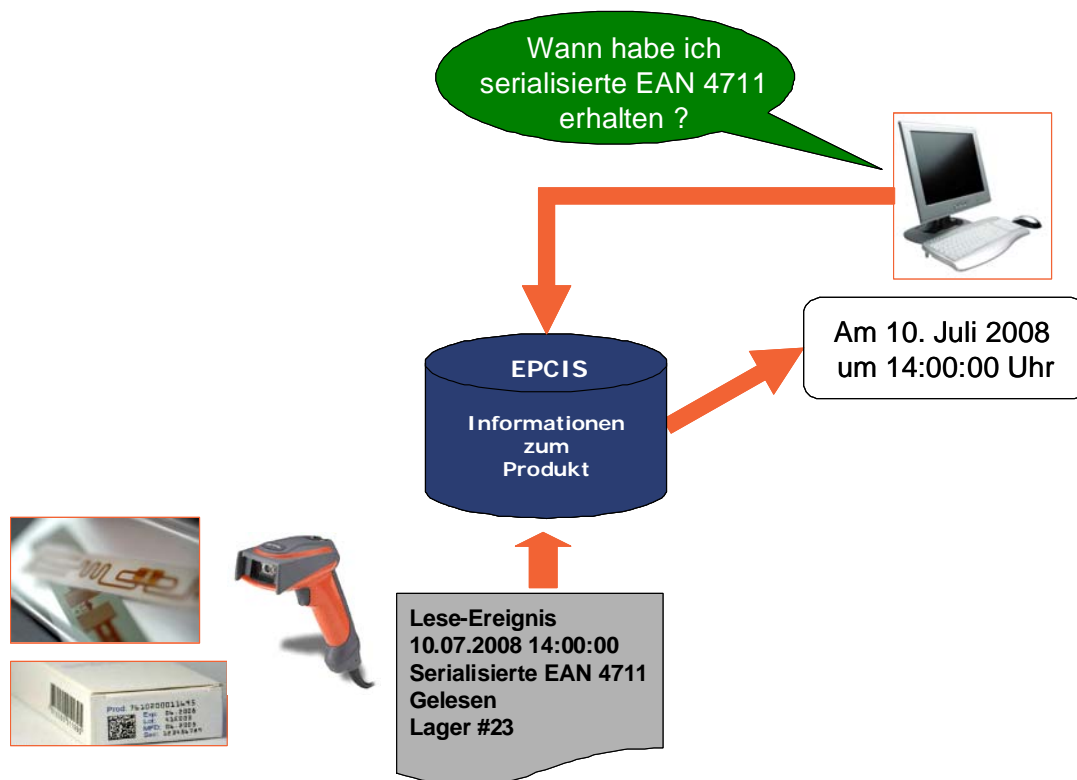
Wann habe ich serialisierte EAN 4711 erhalten ?

EPCIS

Informationen zum Produkt

Am 10. Juli 2008 um 14:00:00 Uhr

Prod: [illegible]
Exp: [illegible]
Lot: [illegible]
MFD: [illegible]
Ser: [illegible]

Lese-Ereignis
10.07.2008 14:00:00
Serialisierte EAN 4711
Gelesen
Lager #23